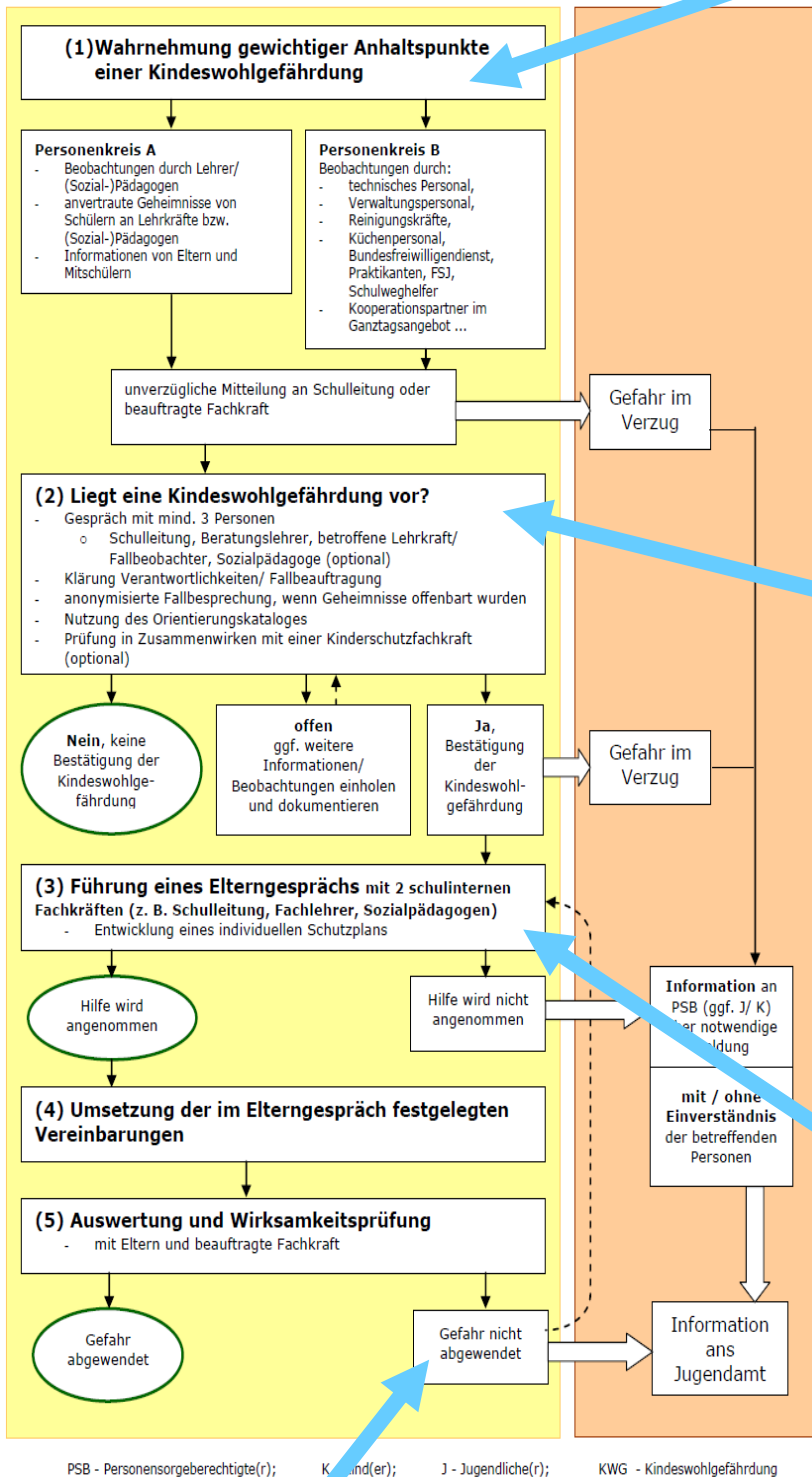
(1) Wahrnehmung gewichtiger Anhaltspunkte einer Kindeswohlgefährdung

Personenkreis A
- Beobachtungen durch Lehrer/ (Sozial-)Pädagogen
- anvertraute Geheimnisse von Schülern an Lehrkräfte bzw. (Sozial-)Pädagogen
- Informationen von Eltern und Mitschülern

Personenkreis B
Beobachtungen durch:
- technisches Personal,
- Verwaltungspersonal,
- Reinigungskräfte,
- Küchenpersonal, Bundesfreiwilligendienst, Praktikanten, FSJ, Schulweghelfer
- Kooperationspartner im Ganztagsangebot ...

unverzügliche Mitteilung an Schulleitung oder beauftragte Fachkraft

Gefahr im Verzug

(2) Liegt eine Kindeswohlgefährdung vor?
- Gespräch mit mind. 3 Personen
  o Schulleitung, Beratungslehrer, betroffene Lehrkraft/ Fallbeobachter, Sozialpädagoge (optional)
- Klärung Verantwortlichkeiten/ Fallbeauftragung
- anonymisierte Fallbesprechung, wenn Geheimnisse offenbart wurden
- Nutzung des Orientierungskataloges
- Prüfung in Zusammenwirken mit einer Kinderschutzfachkraft (optional)

Nein, keine Bestätigung der Kindeswohlgefährdung

offen
ggf. weitere Informationen/ Beobachtungen einholen und dokumentieren

Ja, Bestätigung der Kindeswohlgefährdung

Gefahr im Verzug

(3) Führung eines Elterngesprächs mit 2 schulinternen Fachkräften (z. B. Schulleitung, Fachlehrer, Sozialpädagogen)
- Entwicklung eines individuellen Schutzplans

Hilfe wird angenommen

Hilfe wird nicht angenommen

Information an PSB (ggf. J/ K) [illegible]er notwendige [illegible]ldung

mit / ohne Einverständnis der betreffenden Personen

(4) Umsetzung der im Elterngespräch festgelegten Vereinbarungen

(5) Auswertung und Wirksamkeitsprüfung
- mit Eltern und beauftragte Fachkraft

Gefahr abgewendet

Gefahr nicht abgewendet

Information ans Jugendamt

PSB - Personensorgeberechtigte(r); K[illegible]ind(er); J - Jugendliche(r); KWG - Kindeswohlgefährdung